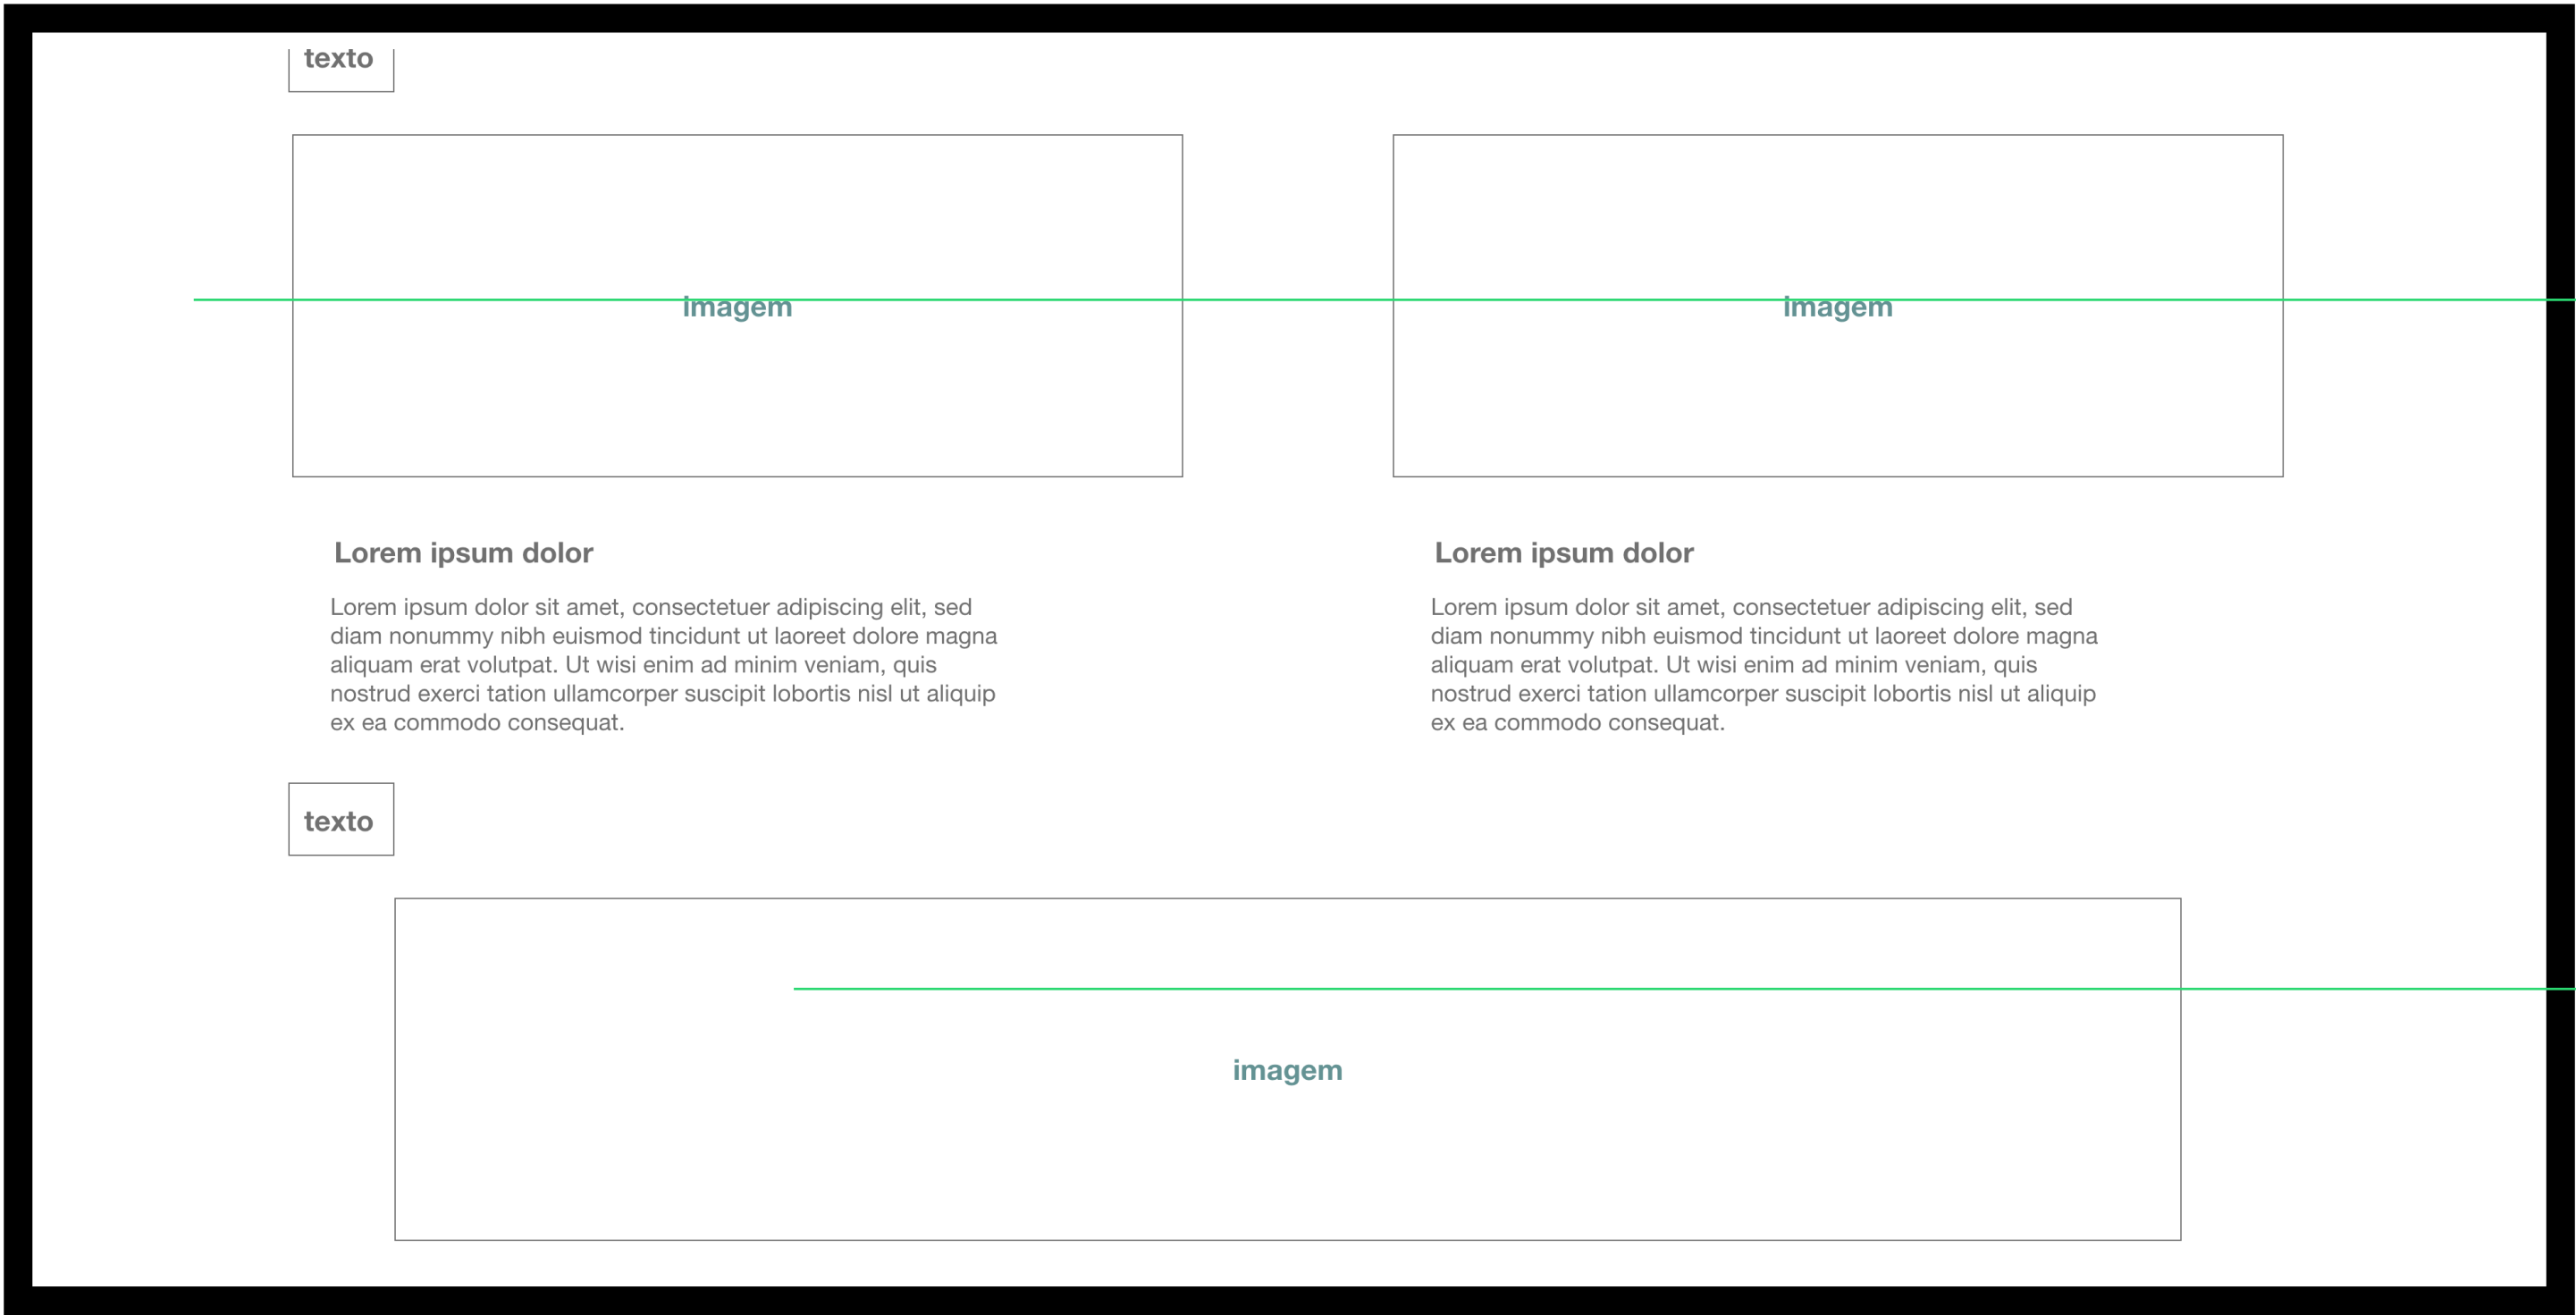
texto

imagem

imagem

Lorem ipsum dolor

Lorem ipsum dolor sit amet, consectetuer adipiscing elit, sed diam nonummy nibh euismod tincidunt ut laoreet dolore magna aliquam erat volutpat. Ut wisi enim ad minim veniam, quis nostrud exerci tation ullamcorper suscipit lobortis nisl ut aliquip ex ea commodo consequat.

Lorem ipsum dolor

Lorem ipsum dolor sit amet, consectetuer adipiscing elit, sed diam nonummy nibh euismod tincidunt ut laoreet dolore magna aliquam erat volutpat. Ut wisi enim ad minim veniam, quis nostrud exerci tation ullamcorper suscipit lobortis nisl ut aliquip ex ea commodo consequat.

texto

imagem